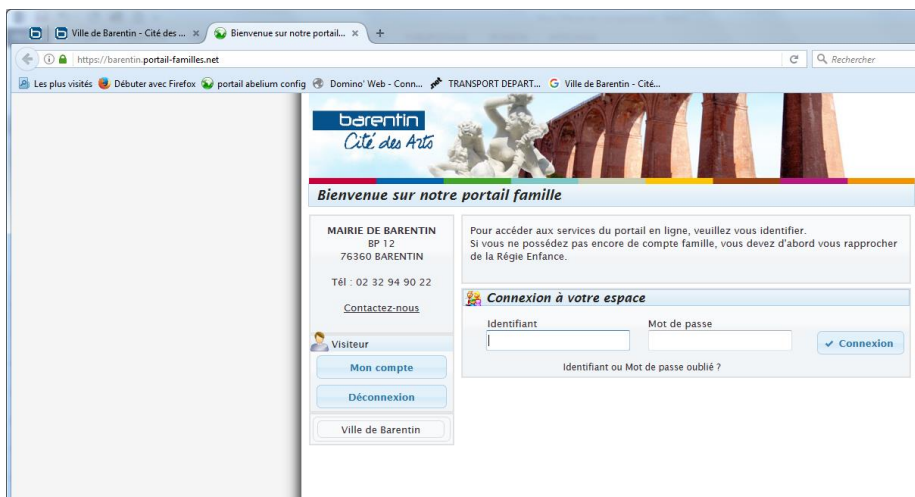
Ville de Barentin - Cité des ... ×
Bienvenue sur notre portail... ×
+
https://barentin.portail-familles.net
Rechercher
Les plus visités
Débuter avec Firefox
portail abelium config
Domino' Web - Conn...
TRANSPORT DEPART...
Ville de Barentin - Cité...

barentin
Cité des Arts

Bienvenue sur notre portail famille

MAIRIE DE BARENTIN
BP 12
76360 BARENTIN

Tél : 02 32 94 90 22

Contactez-nous

Visiteur
Mon compte
Déconnexion
Ville de Barentin

Pour accéder aux services du portail en ligne, veuillez vous identifier.
Si vous ne possédez pas encore de compte famille, vous devez d'abord vous rapprocher de la Régie Enfance.

Connexion à votre espace
Identifiant
Mot de passe
Connexion
Identifiant ou Mot de passe oublié ?